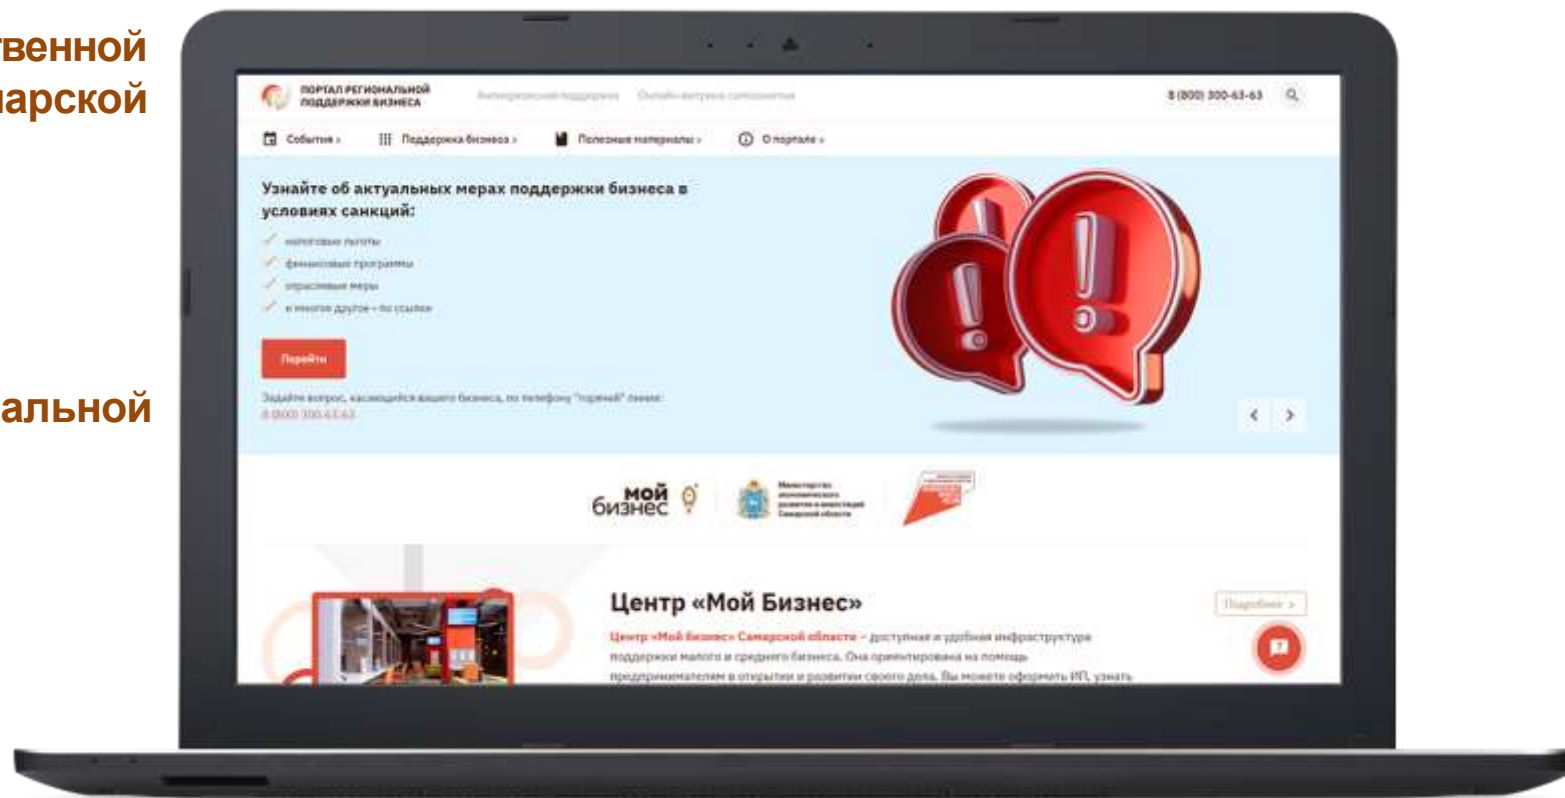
твенной
марской

альной

ПОРТАЛ РЕГИОНАЛЬНОЙ ПОДДЕРЖКИ БИЗНЕСА

Антикризисная поддержка Онлайн-витрина самозанятых

8 (800) 300-63-63

События › Поддержка бизнеса › Полезные материалы › О портале ›

Узнайте об актуальных мерах поддержки бизнеса в условиях санкций:

налоговые льготы
финансовые программы
отраслевые меры
и многое другое - по ссылке

Перейти

Задайте вопрос, касающийся вашего бизнеса, по телефону "горячей" линии: 8 (800) 300-63-63

мой бизнес

Министерство экономического развития и инвестиций Самарской области

Центр «Мой Бизнес»

Подробнее ›

Центр «Мой Бизнес» Самарской области – доступная и удобная инфраструктура поддержки малого и среднего бизнеса. Она ориентирована на помощь предпринимателям в открытии и развитии своего дела. Вы можете оформить ИП, узнать